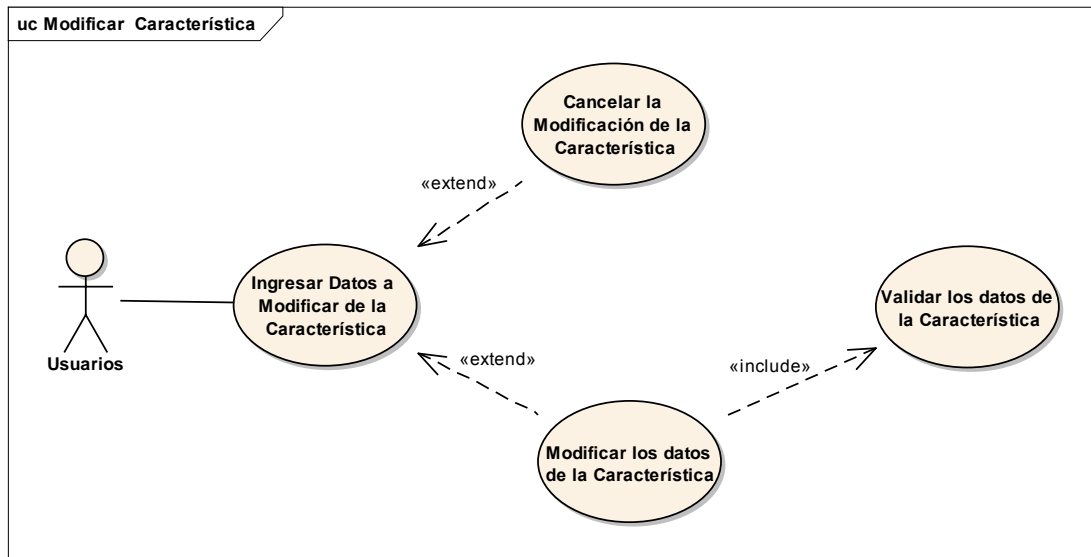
uc Modificar Característica

Cancelar la Modificación de la Característica

«extend»

Usuarios

Ingresar Datos a Modificar de la Característica

Validar los datos de la Característica

«extend»

«include»

Modificar los datos de la Característica